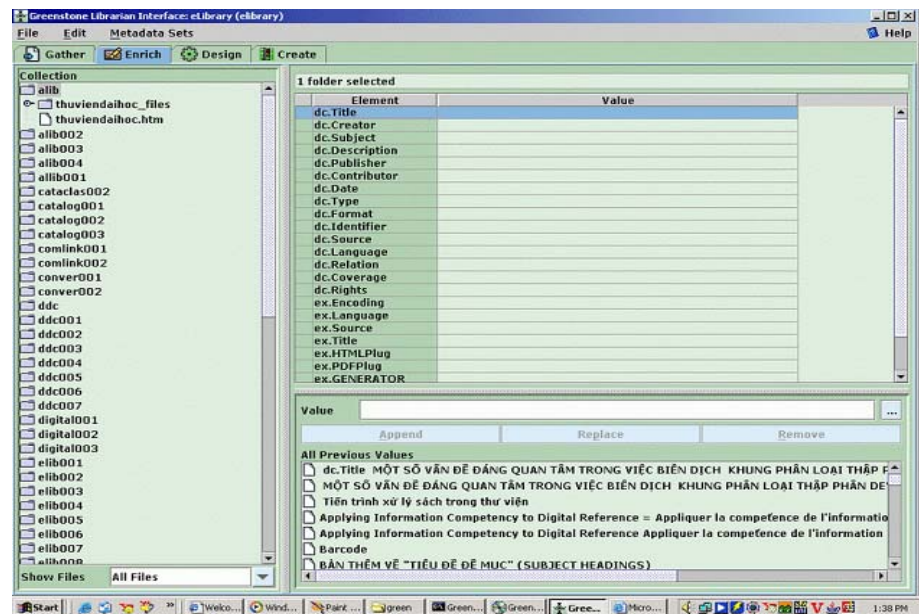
Greenstone Librarian Interface: eLibrary (elibrary)

File Edit Metadata Sets Help

Gather Enrich Design Create

Collection
alib
thuviendaihoc_files
thuviendaihoc.htm
alib002
alib003
alib004
allib001
cataclas002
catalog001
catalog002
catalog003
comlink001
comlink002
conver001
conver002
ddc
ddc001
ddc002
ddc003
ddc004
ddc005
ddc006
ddc007
digital001
digital002
digital003
elib001
elib002
elib003
elib004
elib005
elib006
elib007
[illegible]

Show Files All Files

1 folder selected

| Element | Value |
|---|---|
| dc.Title | |
| dc.Creator | |
| dc.Subject | |
| dc.Description | |
| dc.Publisher | |
| dc.Contributor | |
| dc.Date | |
| dc.Type | |
| dc.Format | |
| dc.Identifier | |
| dc.Source | |
| dc.Language | |
| dc.Relation | |
| dc.Coverage | |
| dc.Rights | |
| ex.Encoding | |
| ex.Language | |
| ex.Source | |
| ex.Title | |
| ex.HTMLPlug | |
| ex.PDFPlug | |
| ex.GENERATOR | |

Value ...

Append Replace Remove

All Previous Values
dc.Title MỘT SỐ VẤN ĐỀ ĐÁNG QUAN TÂM TRONG VIỆC BIÊN DỊCH KHUNG PHÂN LOẠI THẬP P
MỘT SỐ VẤN ĐỀ ĐÁNG QUAN TÂM TRONG VIỆC BIÊN DỊCH KHUNG PHÂN LOẠI THẬP PHÂN DE
Tiến trình xử lý sách trong thư viện
Applying Information Competency to Digital Reference = Appliquer la competence de l'informatio
Applying Information Competency to Digital Reference Appliquer la competence de l'information
Barcode
BẢN THẾM VỀ "TIÊU ĐỀ ĐỀ MỤC" (SUBJECT HEADINGS)

Start Welco... Wind... Paint ... green Green... Green... Gree... Micro... 1:38 PM